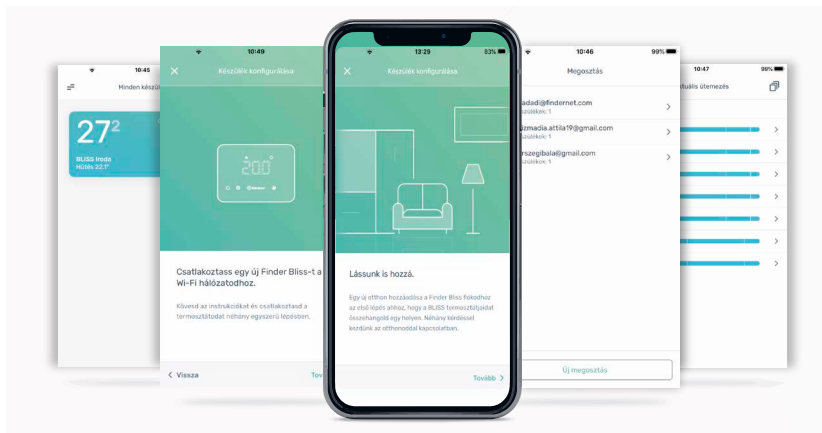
10:45
Minden készü
27²
BLISS Iroda
Hűtés 22.1°

10:49
Készülék konfigurálása
200
Csatlakoztass egy új Finder Bliss-t a Wi-Fi hálózatodhoz.
Kövesd az instrukciókat és csatlakoztasd a termosztátodat néhány egyszerű lépésben.
< Vissza
Tov

13:29
83%
Készülék konfigurálása
Lássunk is hozzá.
Egy új otthon hozzáadása a Finder Bliss fiókodhoz az első lépés ahhoz, hogy a BLISS termosztátjaidat összehangold egy helyen. Néhány kérdéssel kezdünk az otthonoddal kapcsolatban.
Tovább >

10:46
99%
Megosztás
adad@findernet.com
Készülékek: 1
zmadia.attila19@gmail.com
Készülékek: 1
rszegibalal@gmail.com
Készülékek: 1
Új megosztás

10:47
99%
tuális ütemezés